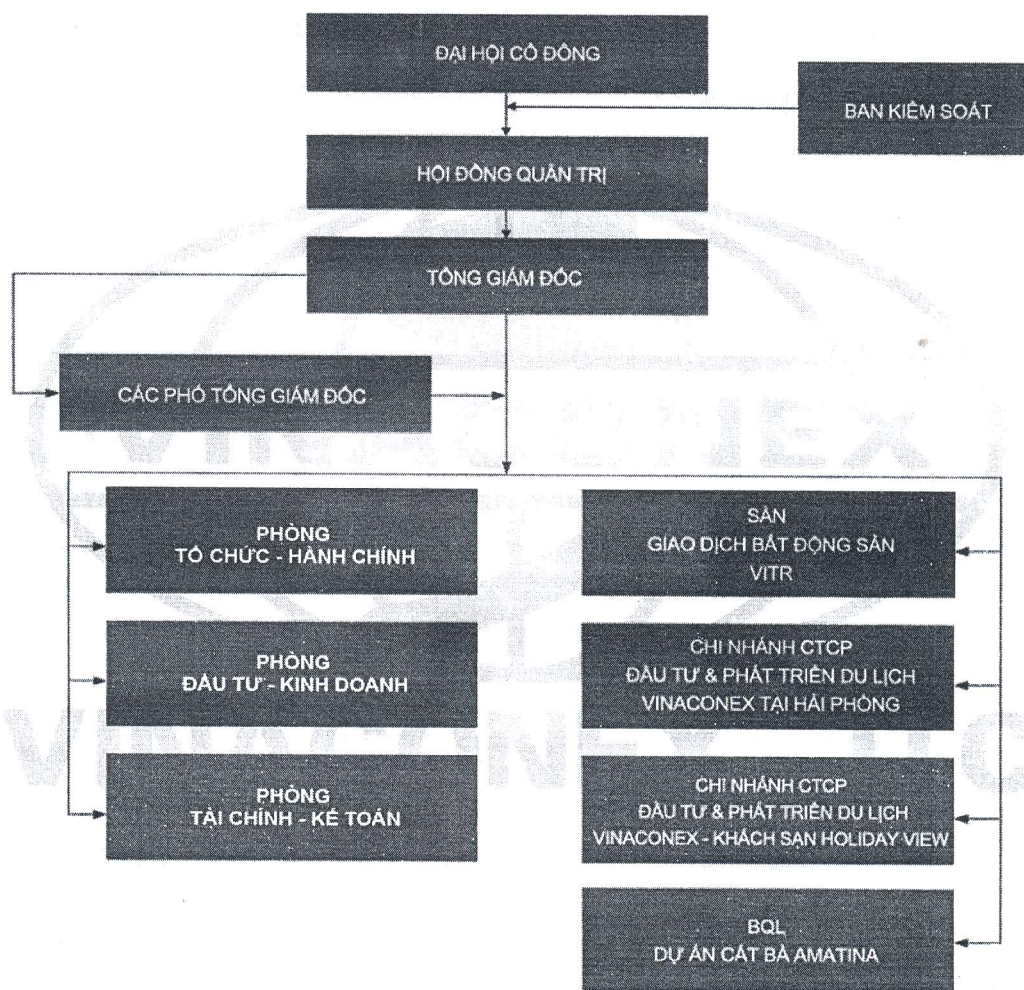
ĐẠI HỘI CỔ ĐÔNG

BAN KIỂM SOÁT

HỘI ĐỒNG QUẢN TRỊ

TỔNG GIÁM ĐỐC

CÁC PHÓ TỔNG GIÁM ĐỐC

PHÒNG
TỔ CHỨC - HÀNH CHÍNH

PHÒNG
ĐẦU TƯ - KINH DOANH

PHÒNG
TÀI CHÍNH - KẾ TOÁN

SÀN
GIAO DỊCH BẤT ĐỘNG SẢN
VITR

CHI NHÁNH CTCP
ĐẦU TƯ & PHÁT TRIỂN DU LỊCH
VINACONEX TẠI HẢI PHÒNG

CHI NHÁNH CTCP
ĐẦU TƯ & PHÁT TRIỂN DU LỊCH
VINACONEX - KHÁCH SẠN HOLIDAY VIEW

BQL
DỰ ÁN CÁT BÀ AMATINA